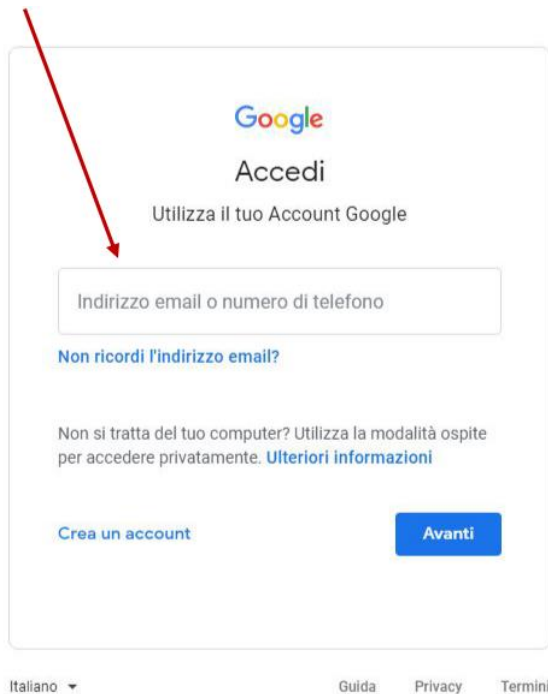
Google

Accedi

Utilizza il tuo Account Google

Indirizzo email o numero di telefono

Non ricordi l'indirizzo email?

Non si tratta del tuo computer? Utilizza la modalità ospite per accedere privatamente. Ulteriori informazioni

Crea un account

Avanti

Italiano

Guida Privacy Termini